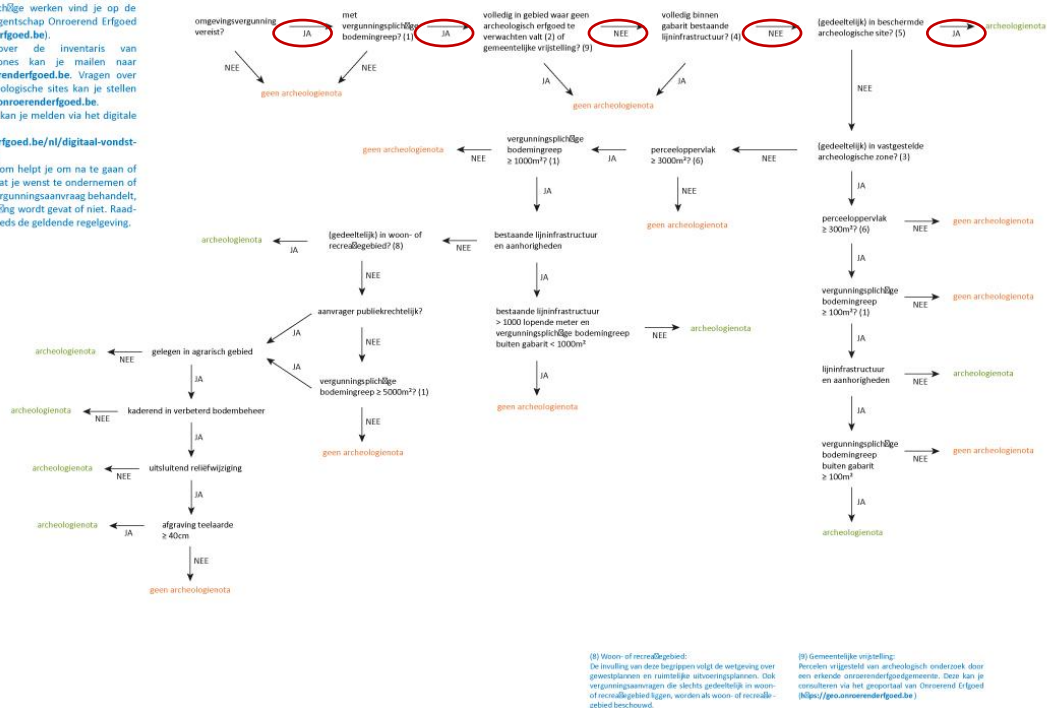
ch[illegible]ge werken vind je op de gentschap Onroerend Erfgoed rfgoed.be).
over de inventaris van ones kan je mailen naar renderfgoed.be. Vragen over logische sites kan je stellen onroerenderfgoed.be.
kan je melden via het digitale

rfgoed.be/nl/digitaal-vondst-

om helpt je om na te gaan of at je wenst te ondernemen of rgunningsaanvraag behandelt, ing wordt gevat of niet. Raadeds de geldende regelgeving.

omgevingsvergunning vereist?
JA
NEE
met vergunningsplich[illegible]ge bodemingreep? (1)
JA
NEE
geen archeologienota
volledig in gebied waar geen archeologisch erfgoed te verwachten valt (2) of gemeentelijke vrijstelling? (9)
NEE
JA
volledig binnen gabarit bestaande lijninfrastructuur? (4)
NEE
JA
geen archeologienota
(gedeeltelijk) in beschermde archeologische site? (5)
JA
archeologienota
NEE
(gedeeltelijk) in vastgestelde archeologische zone? (3)
NEE
perceeloppervlak ≥ 3000m² (6)
JA
vergunningsplich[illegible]ge bodemingreep ≥ 1000m² (1)
NEE
geen archeologienota
NEE
geen archeologienota
JA
bestaande lijninfrastructuur en aanhorigheden
NEE
(gedeeltelijk) in woon- of recrea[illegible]gebied? (8)
JA
archeologienota
JA
bestaande lijninfrastructuur > 1000 lopende meter en vergunningsplich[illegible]ge bodemingreep buiten gabarit < 1000m²
NEE
archeologienota
JA
geen archeologienota
NEE
aanvrager publiekrechtelijk?
NEE
vergunningsplich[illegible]ge bodemingreep ≥ 5000m² (1)
NEE
geen archeologienota
JA
JA
gelegen in agrarisch gebied
NEE
archeologienota
JA
kaderend in verbeterd bodembeheer
NEE
archeologienota
JA
uitsluitend reli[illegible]fwijziging
NEE
archeologienota
JA
afgraving teelaarde ≥ 40cm
JA
archeologienota
NEE
geen archeologienota
JA
perceeloppervlak ≥ 300m² (6)
NEE
geen archeologienota
JA
vergunningsplich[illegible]ge bodemingreep ≥ 100m² (1)
NEE
geen archeologienota
JA
lijninfrastructuur en aanhorigheden
NEE
archeologienota
JA
vergunningsplich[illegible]ge bodemingreep buiten gabarit ≥ 100m²
NEE
geen archeologienota
JA
archeologienota

(8) Woon- of recrea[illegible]gebied:
De invulling van deze begrippen volgt de wetgeving over gewestplannen en ruimtelijke uitvoeringsplannen. Ook vergunningsaanvragen die slechts gedeeltelijk in woon- of recrea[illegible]gebied liggen, worden als woon- of recrea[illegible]gebied beschouwd.

(9) Gemeentelijke vrijstelling:
Percelen vrijgesteld van archeologisch onderzoek door een erkende onroerenderfgoedgemeente. Deze kan je consulteren via het geoportaal van Onroerend Erfgoed (https://geo.onroerenderfgoed.be)